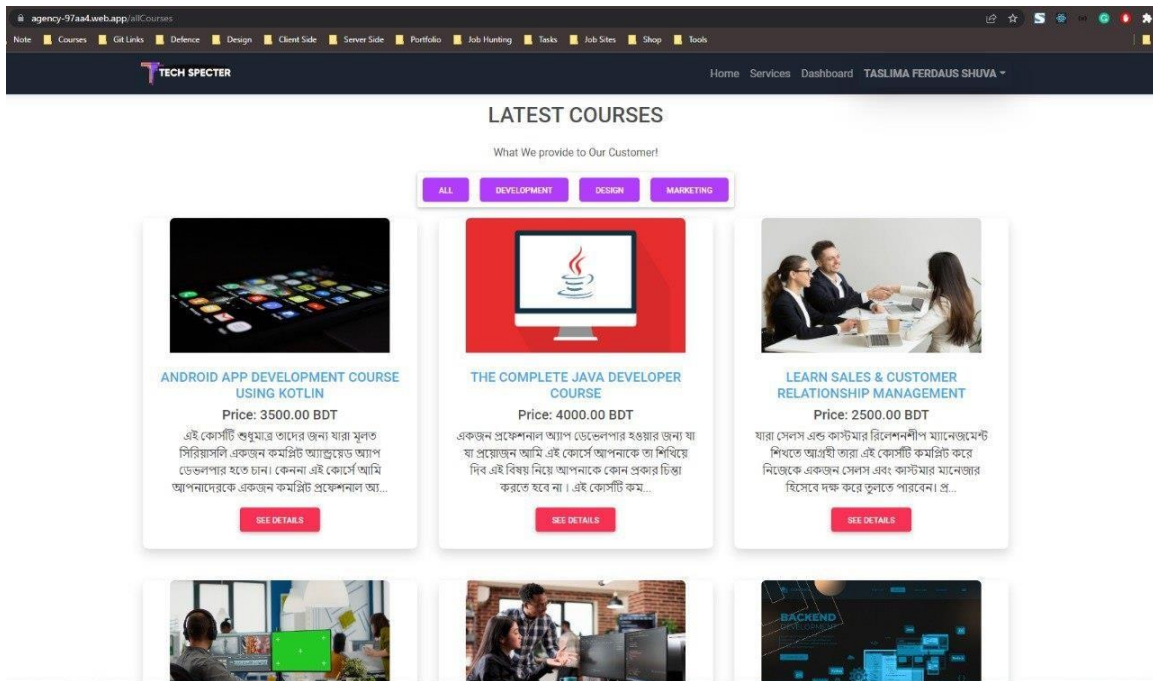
agency-97aa4.web.app/allCourses

Note | Courses | Git Links | Defence | Design | Client Side | Server Side | Portfolio | Job Hunting | Tasks | Job Sites | Shop | Tools

TECH SPECTER

Home Services Dashboard TASLIMA FERDAUS SHUVA

LATEST COURSES

What We provide to Our Customer!

ALL DEVELOPMENT DESIGN MARKETING

ANDROID APP DEVELOPMENT COURSE USING KOTLIN

Price: 3500.00 BDT

এই কোর্সটি শুধুমাত্র তাদের জন্য যারা মূলত সিরিয়াসলি একজন কমপ্লিট অ্যান্ড্রয়েড অ্যাপ ডেভলপার হতে চান। কেননা এই কোর্সে আমি আপনাদেরকে একজন কমপ্লিট প্রফেশনাল অ্যা...

SEE DETAILS

THE COMPLETE JAVA DEVELOPER COURSE

Price: 4000.00 BDT

একজন প্রফেশনাল অ্যাপ ডেভেলপার হওয়ার জন্য যা যা প্রয়োজন আমি এই কোর্সে আপনাকে তা শিখিয়ে দিব এই বিষয় নিয়ে আপনাকে কোন প্রকার চিন্তা করতে হবে না। এই কোর্সটি কম...

SEE DETAILS

LEARN SALES & CUSTOMER RELATIONSHIP MANAGEMENT

Price: 2500.00 BDT

যারা সেলস এন্ড কাস্টমার রিলেশনশীপ ম্যানেজমেন্ট শিখতে আগ্রহী তারা এই কোর্সটি কমপ্লিট করে নিজেকে একজন সেলস এবং কাস্টমার ম্যানেজার হিসেবে দক্ষ করে তুলতে পারবেন। প্র...

SEE DETAILS

BACKEND